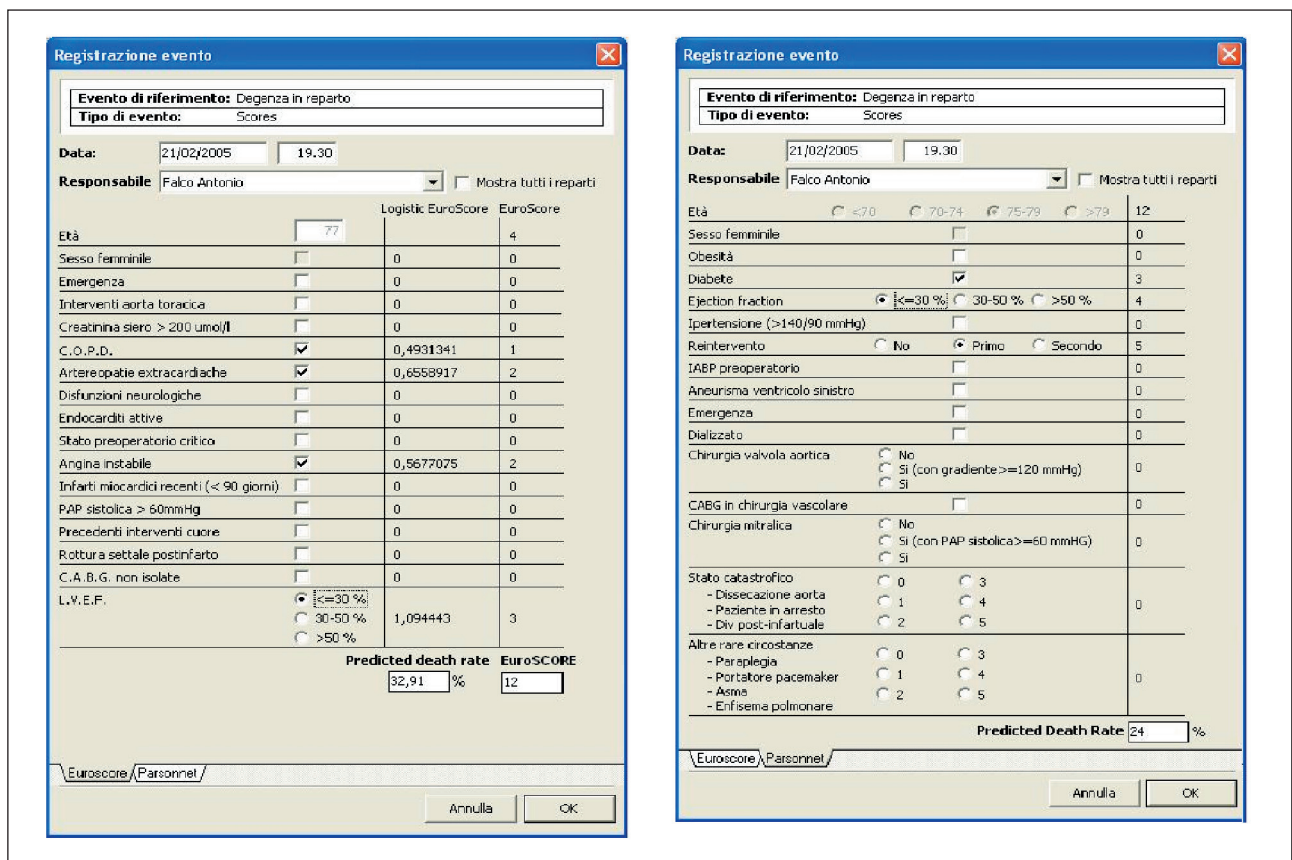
Registrazione evento

| Evento di riferimento: | Degenza in reparto |
|---|---|
| Tipo di evento: | Scores |

Data: 21/02/2005 19.30

Responsabile Falco Antonio Mostra tutti i reparti

| | | Logistic EuroScore | EuroScore |
|---|---|---|---|
| Età | 77 | | 4 |
| Sesso femminile | | 0 | 0 |
| Emergenza | | 0 | 0 |
| Interventi aorta toracica | | 0 | 0 |
| Creatinina siero > 200 umol/l | | 0 | 0 |
| C.O.P.D. | ☑ | 0,4931341 | 1 |
| Artereopatie extracardiache | ☑ | 0,6558917 | 2 |
| Disfunzioni neurologiche | | 0 | 0 |
| Endocarditi attive | | 0 | 0 |
| Stato preoperatorio critico | | 0 | 0 |
| Angina instabile | ☑ | 0,5677075 | 2 |
| Infarti miocardici recenti (< 90 giorni) | | 0 | 0 |
| PAP sistolica > 60mmHg | | 0 | 0 |
| Precedenti interventi cuore | | 0 | 0 |
| Rottura settale postinfarto | | 0 | 0 |
| C.A.B.G. non isolate | | 0 | 0 |
| L.V.E.F. | <=30 % / 30-50 % / >50 % | 1,094443 | 3 |

Predicted death rate 32,91 % EuroSCORE 12

Euroscore Parsonnet

Annulla OK

Registrazione evento

| Evento di riferimento: | Degenza in reparto |
|---|---|
| Tipo di evento: | Scores |

Data: 21/02/2005 19.30

Responsabile Falco Antonio Mostra tutti i reparti

| | | |
|---|---|---|
| Età | <70 70-74 75-79 >79 | 12 |
| Sesso femminile | | 0 |
| Obesità | | 0 |
| Diabete | ☑ | 3 |
| Ejection fraction | <=30 % 30-50 % >50 % | 4 |
| Ipertensione (>140/90 mmHg) | | 0 |
| Reintervento | No Primo Secondo | 5 |
| IABP preoperatorio | | 0 |
| Aneurisma ventricolo sinistro | | 0 |
| Emergenza | | 0 |
| Dializzato | | 0 |
| Chirurgia valvola aortica | No / Si (con gradiente>=120 mmHg) / Si | 0 |
| CABG in chirurgia vascolare | | 0 |
| Chirurgia mitralica | No / Si (con PAP sistolica>=60 mmHG) / Si | 0 |
| Stato catastrofico - Dissecazione aorta - Paziente in arresto - Div post-infartuale | 0 3 / 1 4 / 2 5 | 0 |
| Altre rare circostanze - Paraplegia - Portatore pacemaker - Asma - Enfisema polmonare | 0 3 / 1 4 / 2 5 | 0 |

Predicted Death Rate 24 %

Euroscore Parsonnet

Annulla OK